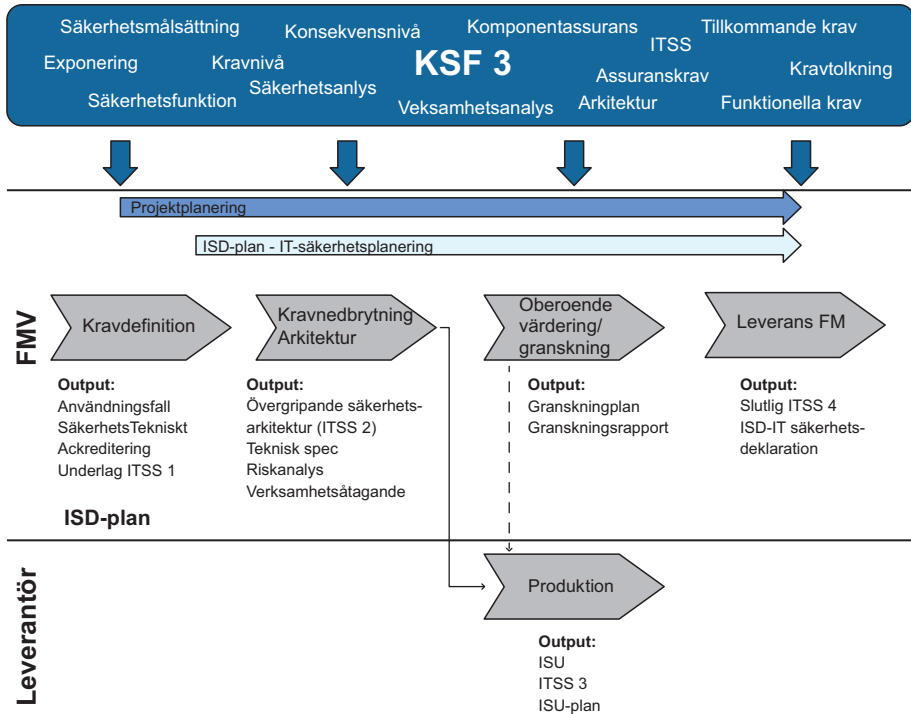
Säkerhetsmålsättning
Konsekvensnivå
Komponentassurans
ITSS
Tillkommande krav
Exponering
Kravnivå
KSF 3
Assuranskrav
Kravtolkning
Säkerhetsfunktion
Säkerhetsanlys
Veksamhetsanalys
Arkitektur
Funktionella krav

Projektplanering

ISD-plan - IT-säkerhetsplanering

FMV

Kravdefinition

Output:
Användningsfall
SäkerhetsTekniskt
Ackreditering
Underlag ITSS 1

ISD-plan

Kravnedbrytning
Arkitektur

Output:
Övergripande säkerhetsarkitektur (ITSS 2)
Teknisk spec
Riskanalys
Verksamhetsåtagande

Oberoende värdering/
granskning

Output:
Granskningplan
Granskningsrapport

Leverans FM

Output:
Slutlig ITSS 4
ISD-IT säkerhetsdeklaration

Leverantör

Produktion

Output:
ISU
ITSS 3
ISU-plan